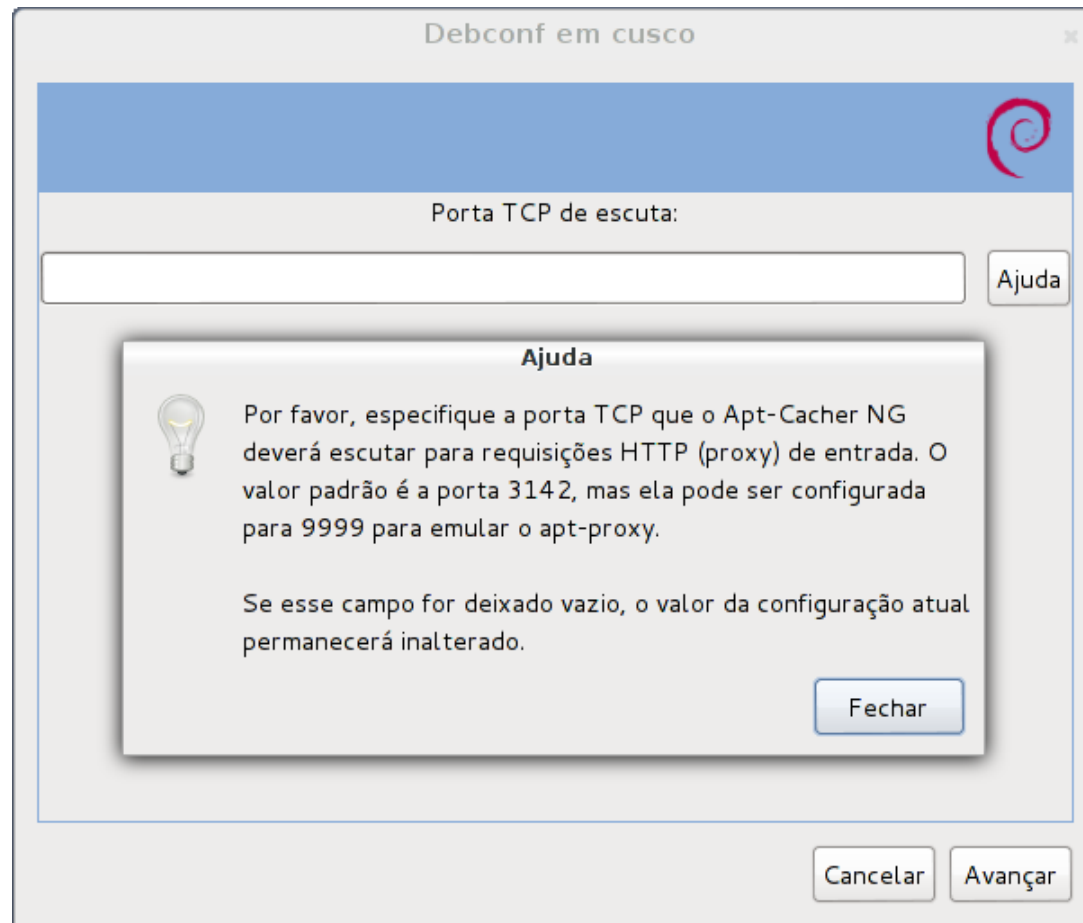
Debconf em cusco

Porta TCP de escuta:

Ajuda

Ajuda

Por favor, especifique a porta TCP que o Apt-Cacher NG deverá escutar para requisições HTTP (proxy) de entrada. O valor padrão é a porta 3142, mas ela pode ser configurada para 9999 para emular o apt-proxy.

Se esse campo for deixado vazio, o valor da configuração atual permanecerá inalterado.

Fechar

Cancelar

Avançar